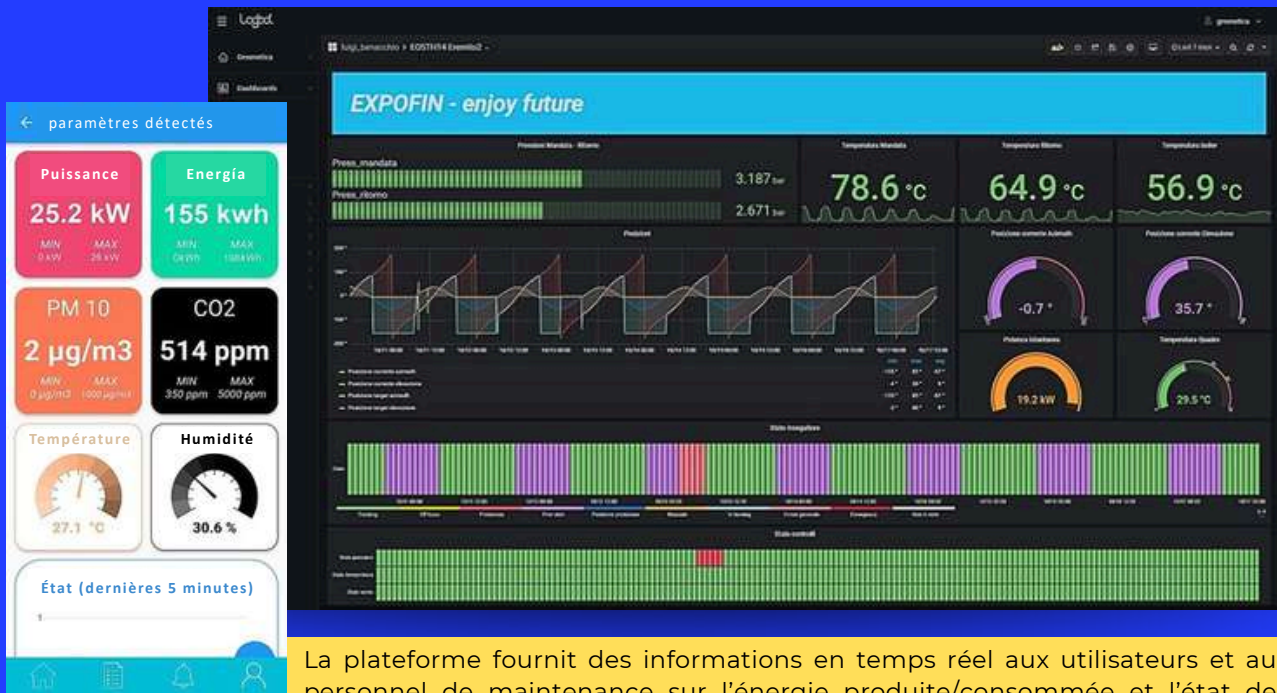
Logbot

Geometica

Dashboards

luigi_benacchio > EOSTH74 Eremito2 -

EXPOFIN - enjoy future

Pressioni Mandata - Ritorno

Press_mandata

3.187 bar

Press_ritorno

2.671 bar

Temperatura Mandata

78.6 °C

Temperatura Ritorno

64.9 °C

Temperatura boiler

56.9 °C

Posizioni

Posizione corrente Azimuth

-0.7 °

Posizione corrente Elevazione

35.7 °

Potenza istantanea

19.2 kW

Temperatura Quadro

29.5 °C

Stato inseguitore

Stato controlli

← paramètres détectés

Puissance

25.2 kW

MIN 0 kW

MAX 26 kW

Energía

155 kwh

MIN 0 kWh

MAX 1584 kWh

PM 10

2 µg/m3

MIN 0 µg/m3

MAX 1000 µg/m3

CO2

514 ppm

MIN 350 ppm

MAX 5000 ppm

Température

27.1 °C

Humidité

30.6 %

État (dernières 5 minutes)

La plateforme fournit des informations en temps réel aux utilisateurs et au personnel de maintenance sur l'énergie produite/consommée et l'état de